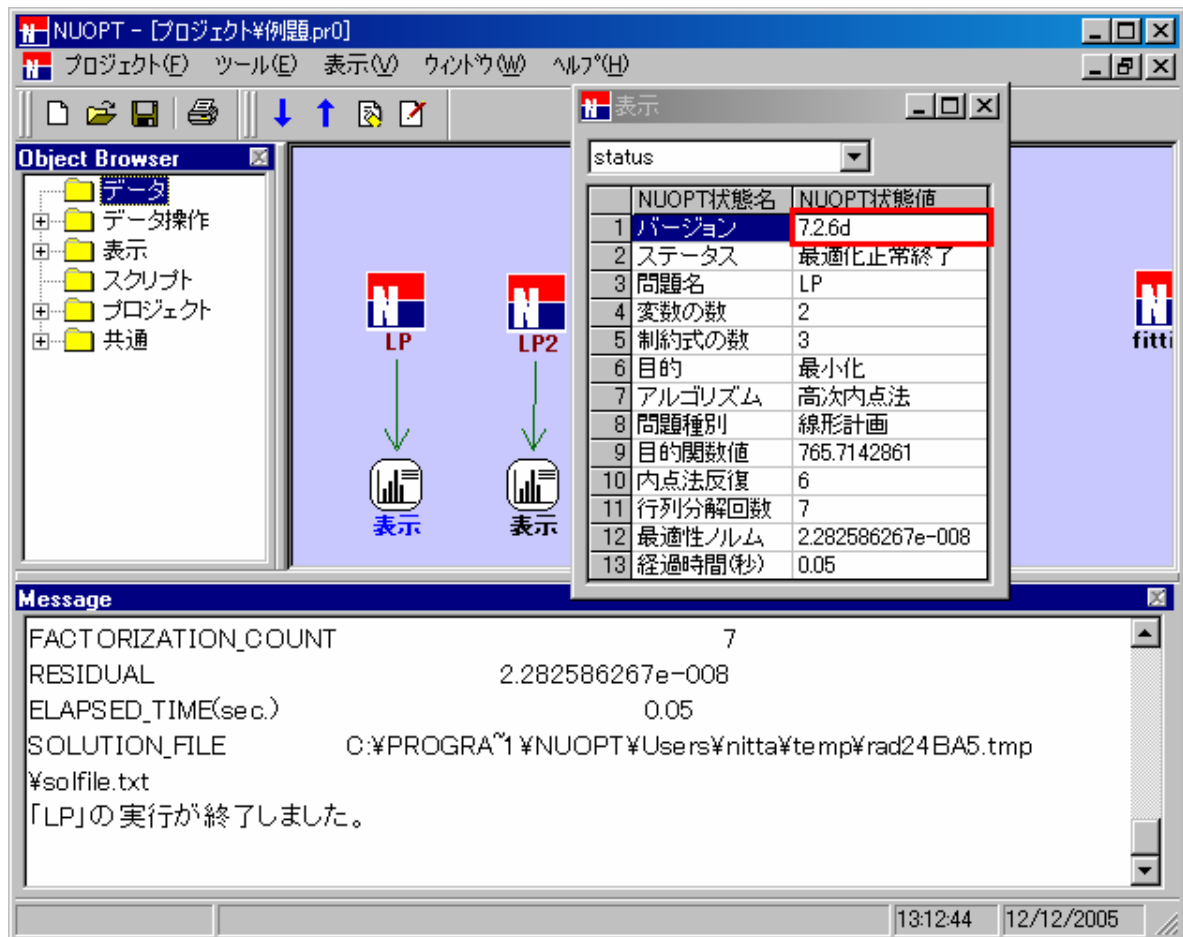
NUOPT - [プロジェクト¥例題.pr0]

プロジェクト(F) ツール(E) 表示(V) ウィンドウ(W) ヘルプ(H)

Object Browser

データ
データ操作
表示
スクリプト
プロジェクト
共通

LP
LP2
fitti

表示
表示

表示

status

|  | NUOPT状態名 | NUOPT状態値 |
|---|---|---|
| 1 | バージョン | 7.2.6d |
| 2 | ステータス | 最適化正常終了 |
| 3 | 問題名 | LP |
| 4 | 変数の数 | 2 |
| 5 | 制約式の数 | 3 |
| 6 | 目的 | 最小化 |
| 7 | アルゴリズム | 高次内点法 |
| 8 | 問題種別 | 線形計画 |
| 9 | 目的関数値 | 765.7142861 |
| 10 | 内点法反復 | 6 |
| 11 | 行列分解回数 | 7 |
| 12 | 最適性ノルム | 2.282586267e-008 |
| 13 | 経過時間(秒) | 0.05 |

Message

FACTORIZATION_COUNT 7
RESIDUAL 2.282586267e-008
ELAPSED_TIME(sec.) 0.05
SOLUTION_FILE C:¥PROGRA~1¥NUOPT¥Users¥nitta¥temp¥rad24BA5.tmp¥solfile.txt
「LP」の 実行が 終了しました。

13:12:44 12/12/2005